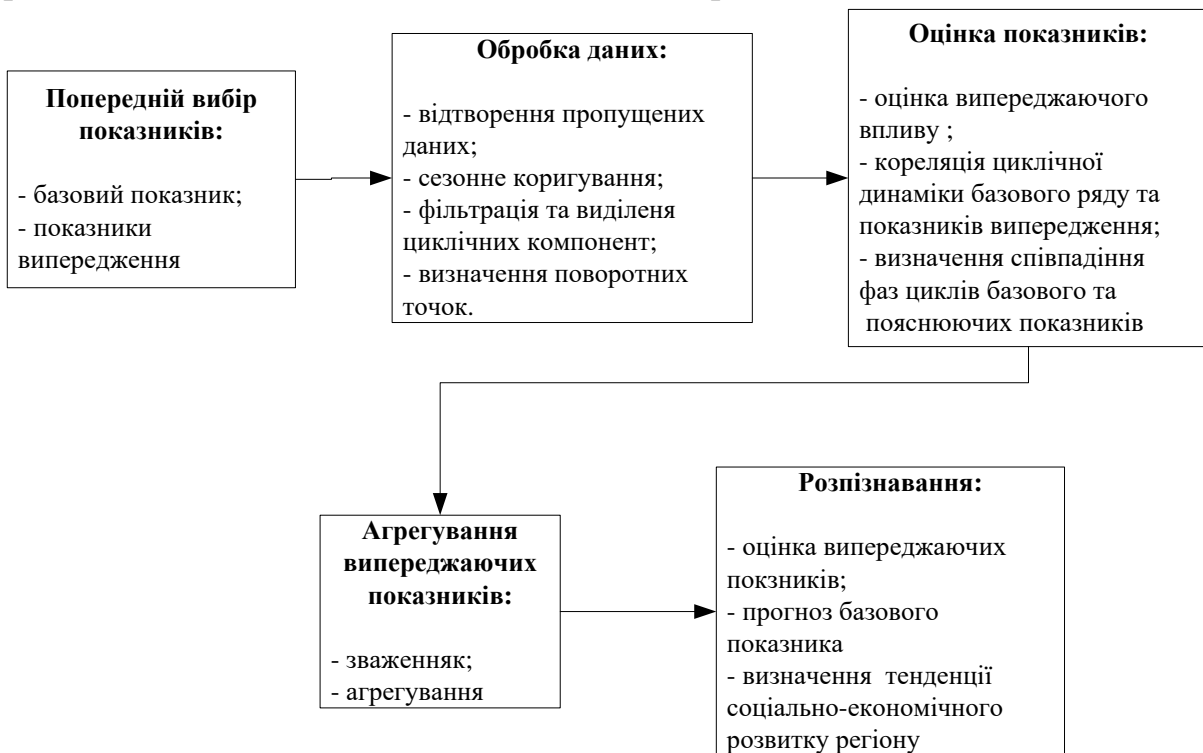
**Попередній вибір показників:**

- базовий показник;
- показники випередження

**Обробка даних:**

- відтворення пропущених даних;
- сезонне коригування;
- фільтрація та виділеня циклічних компонент;
- визначення поворотних точок.

**Оцінка показників:**

- оцінка випереджаючого впливу ;
- кореляція циклічної динаміки базового ряду та показників випередження;
- визначення співпадіння фаз циклів базового та пояснюючих показників

**Агрегування випереджаючих показників:**

- зваженняк;
- агрегування

**Розпізнавання:**

- оцінка випереджаючих покзників;
- прогноз базового показника
- визначення тенденції соціально-економічного розвитку регіону